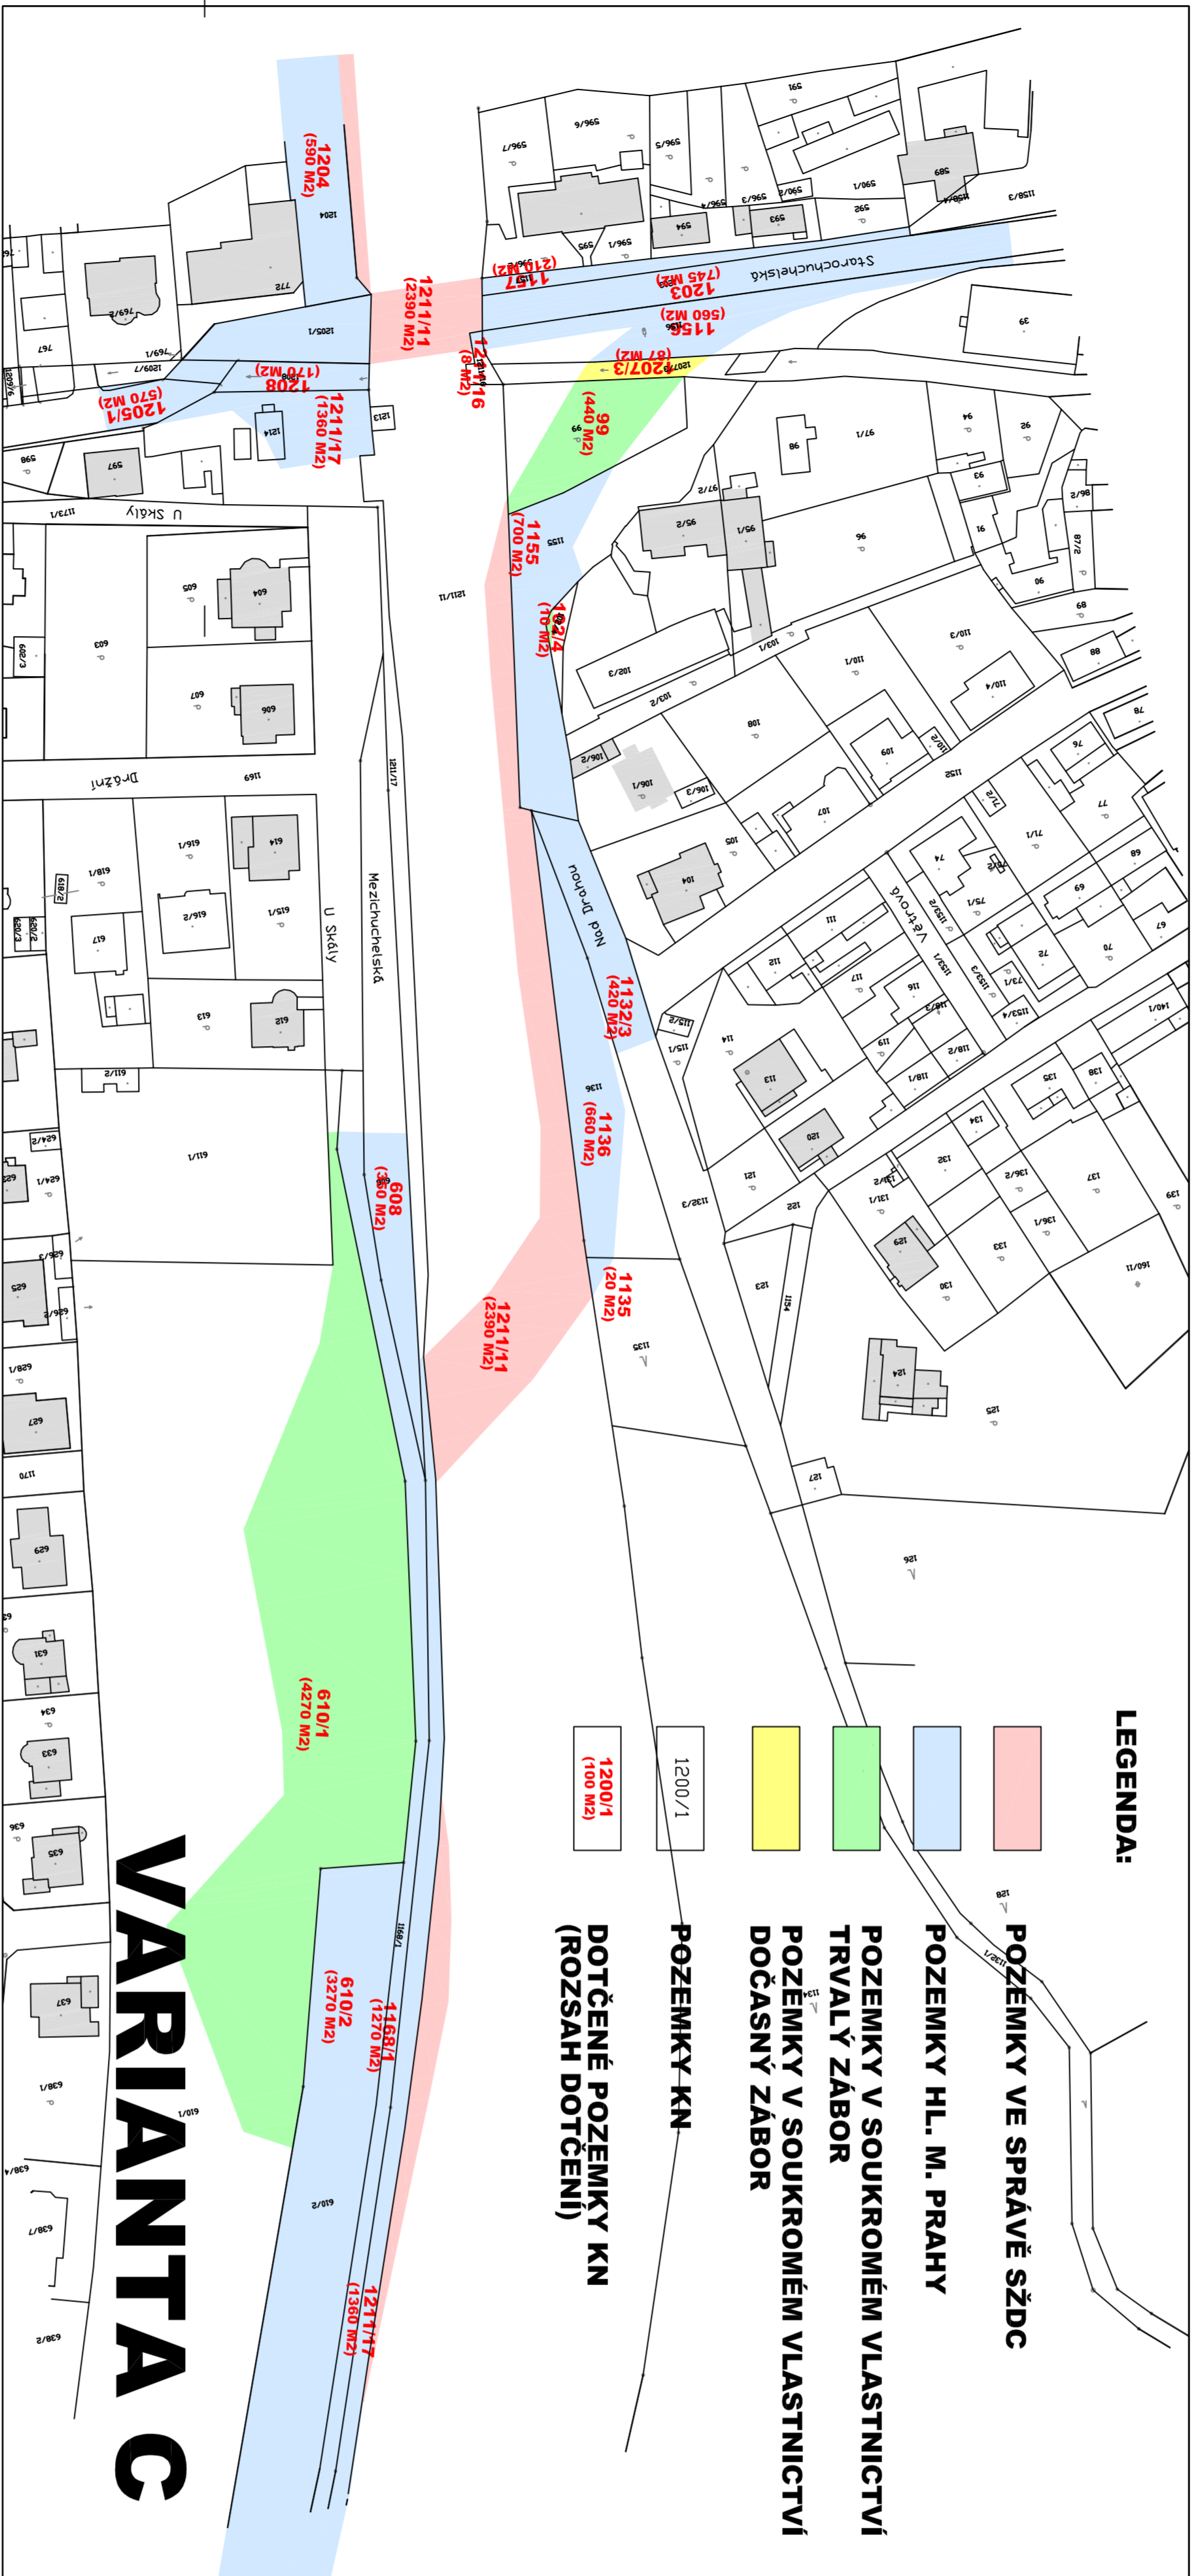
LEGENDA:

POZEMKY VE SPRÁVĚ SŽDC

POZEMKY HL. M. PRAHY

POZEMKY V SOUKROMÉM VLASTNICTVÍ TRVALÝ ZÁBOR

POZEMKY V SOUKROMÉM VLASTNICTVÍ DOČASNÝ ZÁBOR

1200/1 POZEMKY KN

1200/1 (100 M2) DOTČENÉ POZEMKY KN (ROZSAH DOTČENÍ)

VARIANTA C

1204 (590 M2)
1211/11 (2390 M2)
1157 (210 M2)
1203 (745 M2)
1156 (560 M2)
1207/3 (87 M2)
1208 (170 M2)
1205/1 (570 M2)
1211/17 (1360 M2)
1211/16 (8 M2)
99 (440 M2)
1155 (700 M2)
102/4 (10 M2)
1132/3 (420 M2)
1136 (660 M2)
1135 (20 M2)
1211/11 (2390 M2)
608 (360 M2)
610/1 (4270 M2)
610/2 (3270 M2)
1168/1 (1270 M2)
1211/17 (1360 M2)

Starochuchelská
U Skály
Drážní
Mezichuchelská
Nad Drahou
Větrová
U Skály